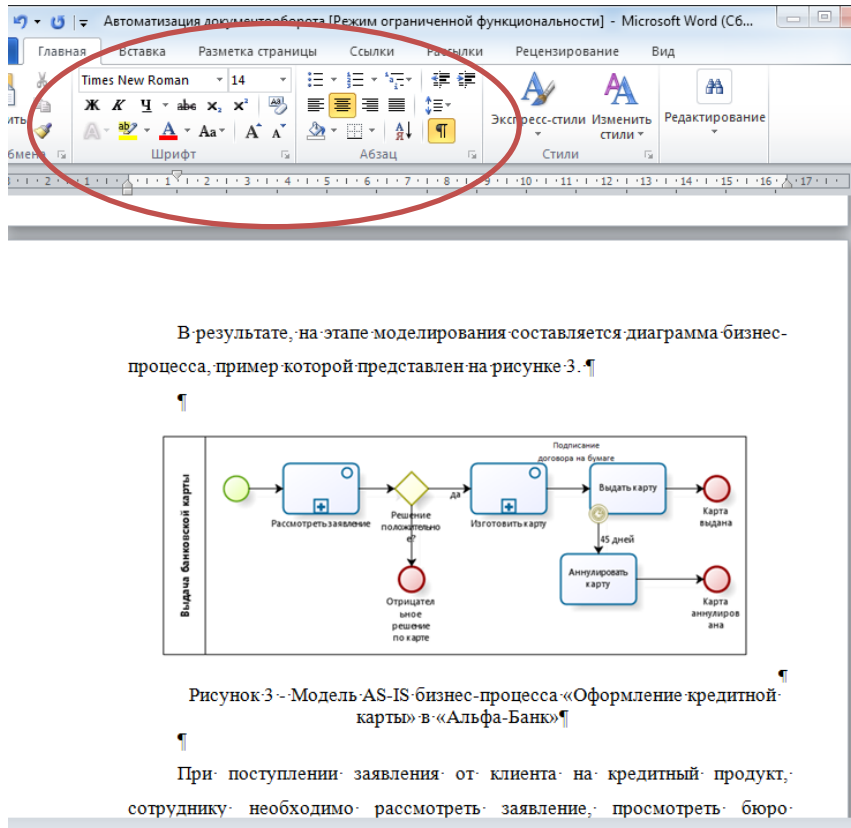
Автоматизация документооборота [Режим ограниченной функциональности] - Microsoft Word (Сб...

Главная Вставка Разметка страницы Ссылки Рассылки Рецензирование Вид

Times New Roman 14

Ж К Ч abe $x_2$ $x^2$

Aa A A

Экспресс-стили Изменить стили

Редактирование

мена Шрифт Абзац Стили

В результате, на этапе моделирования составляется диаграмма бизнес-процесса, пример которой представлен на рисунке 3. ¶

¶

Выдача банковской карты

Рассмотреть заявление

Решение положительно?

да

Изготовить карту

Подписание договора на бумаге

Выдать карту

Карта выдана

45 дней

Аннулировать карту

Карта аннулирована

Отрицательное решение по карте

¶

Рисунок 3 - Модель AS-IS бизнес-процесса «Оформление кредитной карты» в «Альфа-Банк»¶

¶

При поступлении заявления от клиента на кредитный продукт, сотруднику необходимо рассмотреть заявление, просмотреть бюро